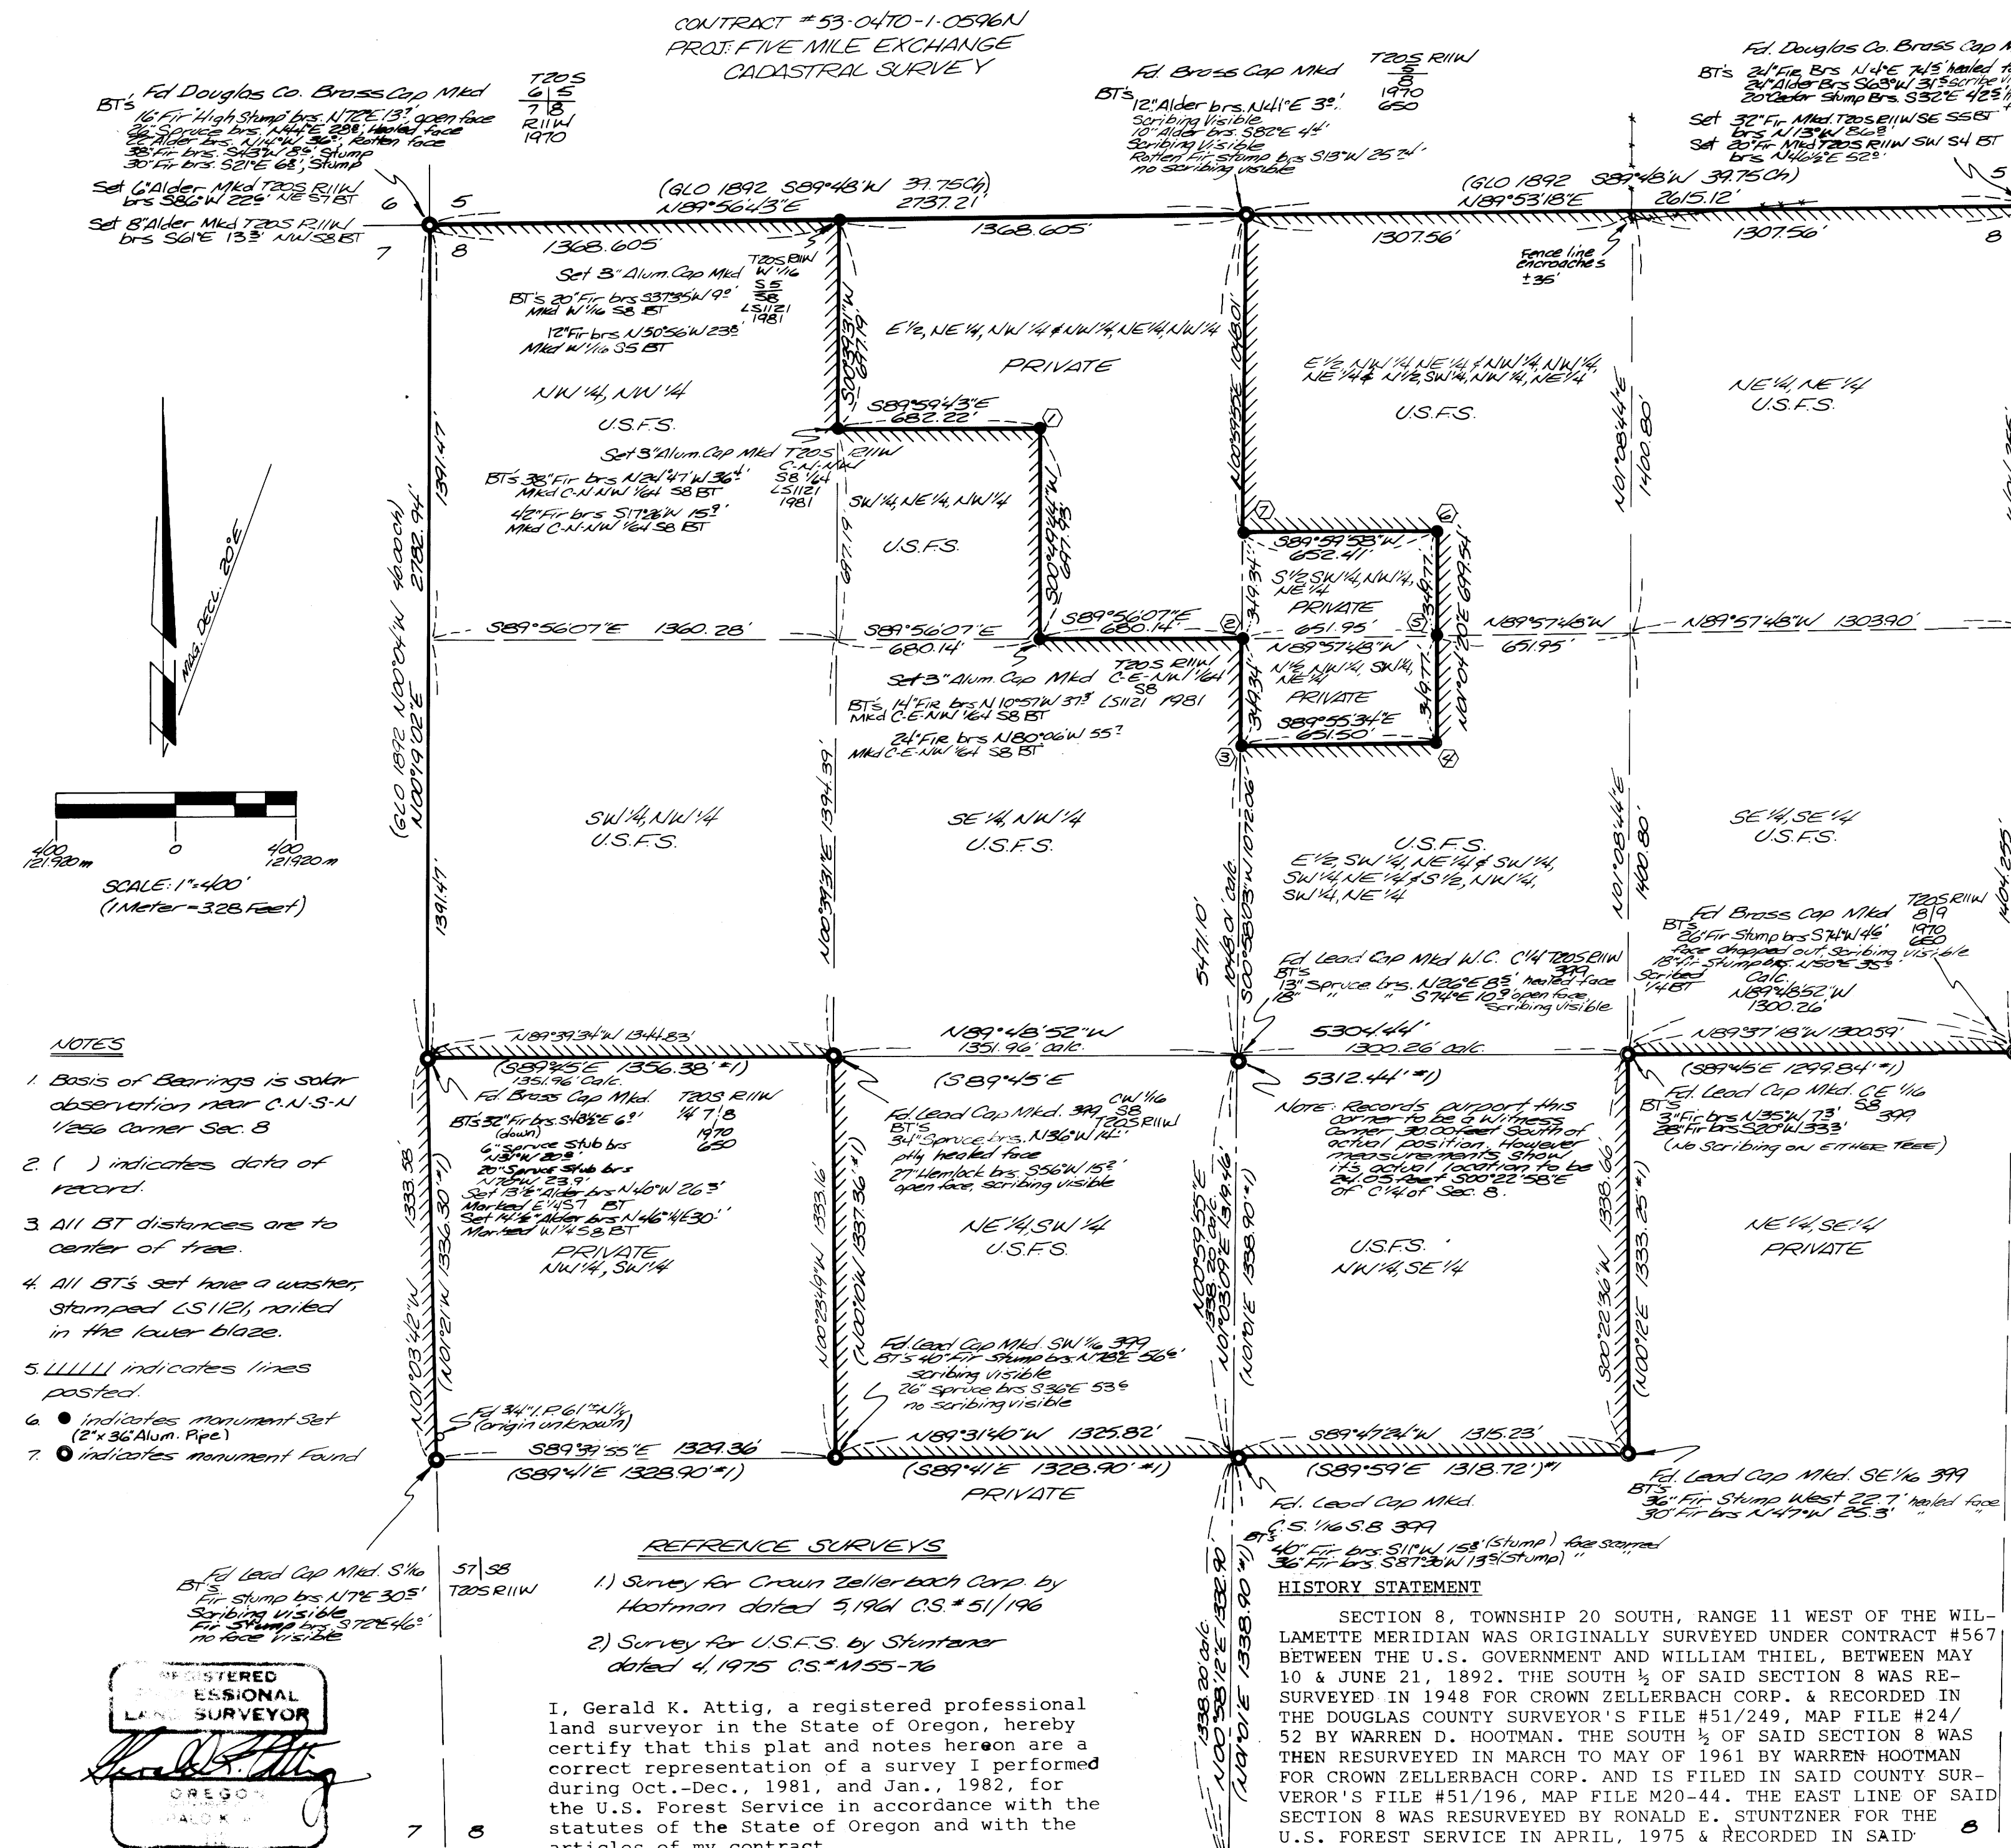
CONTRACT #53-04T0-1-0596N
PROJ: FIVE MILE EXCHANGE
CADASTRAL SURVEY

Fd Douglas Co. Brass Cap Mkd
BT's 16" Fir "High Stump" brs. N72°E 13'. open face
26" Spruce brs. N44°E 28'. Healed face
6" Alder brs. N14°W 36'. Rotten face
38" Fir brs. S48°W 8'. Stump
30" Fir brs. S21°E 6'. Stump
Set 6" Alder Mkd T20S R11W brs S86°W 22' NE S7 BT
Set 8" Alder Mkd T20S R11W brs S61°E 13' NW S8 BT

T20S
6 | 5
7 | 8
R11W
1970

Fd. Brass Cap Mkd
BT's 12" Alder brs. N41°E 3'. Scribing Visible
10" Alder brs. S82°E 4'. Scribing Visible
Rotten Fir stump brs S13°W 25'. no scribing visible

T20S R11W
5 | 8
1970
650

Fd. Douglas Co. Brass Cap M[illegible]
BT's 24" Fir Brs N 4°E 7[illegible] healed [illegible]
24" Alder Brs S63°W 31' scribe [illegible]
20" Cedar Stump Brs. S32°E 42'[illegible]
Set 32" Fir Mkd. T20S R11W SE S5 BT brs N13°W 86'
Set 20" Fir Mkd T20S R11W SW S4 BT brs N46½°E 52'

(GLO 1892 S89°48'W 39.75Ch)
N89°56'43"E 2737.21'
(GLO 1892 S89°48'W 39.75Ch)
N89°53'18"E 2615.12'

5 6 7 8 5 8
1368.605' 1368.605' 1307.56' 1307.56'

Fence line encroaches ±35'

Set 3" Alum. Cap Mkd T20S R11W W 1/16 S5 S8 LS1121 1981
BT's 20" Fir brs S37°35'W 9' Mkd W 1/16 S8 BT
12" Fir brs. N50°56'W 23' Mkd W 1/16 S5 BT

S00°39'31"W 697.19'
E½, NE¼, NW¼ & NW¼, NE¼, NW¼
PRIVATE
NW¼, NW¼
U.S.F.S.
S89°59'43"E 682.22'
Set 3" Alum. Cap Mkd T20S R11W C-N-NW S8 1/64 LS1121 1981
BT's 38" Fir brs N24°47'W 36' Mkd C-N-NW 1/64 S8 BT
42" Fir brs S17°26'W 15' Mkd C-N-NW 1/64 S8 BT
SW¼, NE¼, NW¼
U.S.F.S.
S00°49'44"W 697.93'
697.19'
N00°59'50"E 1048.01'
E½ NW¼ NE¼ & NW¼, NW¼, NE¼ & N½, SW¼, NW¼, NE¼
U.S.F.S.
N01°08'44"E 1400.80'
NE¼, NE¼
U.S.F.S.
S89°59'58"W 652.41'
S½ SW¼, NW¼, NE¼
PRIVATE
651.95'
349.34'
349.77'
N00°04'20"E 699.54'
N89°57'48"W 651.95'
N89°57'48"W 1303.90'
N½ NW¼, SW¼, NE¼
PRIVATE
349.34'
349.77'
S89°55'34"E 651.50'
1 2 3 4 5 6 7

S89°56'07"E 1360.28'
S89°56'07"E 680.14'
S89°56'07"E 680.14'
Set 3" Alum. Cap Mkd T20S R11W C-E-NW 1/64 S8 LS1121 1981
BT's 14" Fir brs N10°57'W 37' Mkd C-E-NW 1/64 S8 BT
24" Fir brs N80°06'W 55' Mkd C-E-NW 1/64 S8 BT

(GLO 1892 N00°04'W 46.00ch)
N00°19'02"E 2782.94'
1391.47'
1391.47'
N00°39'31"E 1394.39'
SW¼, NW¼
U.S.F.S.
SE¼, NW¼
U.S.F.S.
U.S.F.S.
E½, SW¼, NE¼ & SW¼, SW¼ NE¼ & S½, NW¼, SW¼, NE¼
SE¼, SE¼
U.S.F.S.
N01°08'44"E 1400.80'
1404.255'
547.10'
1048.10' calc.
S00°58'03"W 1072.06'

400 0 400
121.920 m 121.920 m
SCALE: 1"=400'
(1 Meter = 3.28 Feet)
MAG. DECL. 20°E

Fd Lead Cap Mkd W.C. C¼ T20S R11W 399
BT's 13" Spruce brs. N26°E 8' healed face
18" " " S74°E 10' open face. Scribing visible
5304.44'
1300.26' calc.

Fd Brass Cap Mkd T20S R11W 8|9 1970 650
BT's 26" Fir Stump brs S74°W 46' face chopped out. Scribing visible
18" Fir Stump brs. N50°E 35' Scribed 1/4 BT
Calc. N89°48'52"W 1300.26'
N89°37'18"W 1300.59'

N89°39'34"W 1344.83'
(S89°45'E 1356.38' *1)
1351.96' Calc.
N89°48'52"W 1351.96' calc.
(S89°45'E

NOTES
1. Basis of Bearings is solar observation near C-N-S-N 1/256 Corner Sec. 8
2. ( ) indicates data of record.
3. All BT distances are to center of tree.
4. All BT's set have a washer, stamped LS1121, nailed in the lower blaze.
5. ////// indicates lines posted.
6. ● indicates monument Set (2"x36" Alum. Pipe)
7. ◎ indicates monument Found

Fd. Brass Cap Mkd. T20S R11W 1/4 7|8 1970 650
BT's 32" Fir brs. S48½°E 6' (down)
6" Spruce Stub brs N3°W 20'
20" Spruce Stub brs N70°W 23.9'
Set 13½" Alder brs N46°W 26.3' Marked E 1/4 S7 BT
Set 14½" Alder brs N46½°E 30' Marked W 1/4 S8 BT
PRIVATE
NW¼, SW¼

Fd Lead Cap Mkd. 399 CW 1/16 S8 T20S R11W
BT's 34" Spruce brs. N36°W 14' ptly healed face
27" Hemlock brs. S56°W 15' open face, scribing visible
NE¼, SW¼
U.S.F.S.

5312.44' *1)
Note: Records purport this corner to be a witness corner 30.00 feet South of actual position. However measurements show its actual location to be 24.05 feet S00°22'58"E of C¼ of Sec. 8.
U.S.F.S.
NW¼, SE¼

(S89°45'E 1299.84' *1)
Fd. Lead Cap Mkd. CE 1/16 S8 399
BT's 3" Fir brs N35°W 73'
38" Fir brs S20°W 333'
(No Scribing on EITHER TREE)
NE¼, SE¼
PRIVATE

1333.58'
N01°03'42"W
(N01°21'W 1336.30' *1)
N00°23'49"W 1333.16'
(N00°10'W 1337.36' *1)
N00°59'55"E 1338.20' calc.
N01°03'09"E 1319.46'
(N01°01'E 1338.90' *1)
S00°22'36"W 1338.66'
(N00°12'E 1333.25' *1)

Fd Lead Cap Mkd. SW 1/16 399
BT's 40" Fir Stump brs. N78°E 56' scribing visible
26" Spruce brs S36°E 53' no scribing visible

Fd ¾" I.P. 61" N¼ (origin unknown)
S89°39'55"E 1329.36'
(S89°41'E 1328.90' *1)
N89°31'40"W 1325.82'
(S89°41'E 1328.90' *1)
PRIVATE
S89°47'24"W 1315.23'
(S89°59'E 1318.72') *1

Fd. Lead Cap Mkd. SE 1/16 399
BT's 36" Fir Stump West 22.7' healed face
30" Fir brs N47°W 25.3' " "

Fd. Lead Cap Mkd. C.S. 1/16 S.8 399
BT's 40" Fir brs. S11°W 15' (Stump) face scarred
36" Fir brs. S87°30'W 13' (Stump) "

Fd Lead Cap Mkd. S 1/16
BT's Fir stump brs. N7°E 30' Scribing visible
Fir Stump brs. S72°E 46' no face visible

S7 | S8
T20S R11W

7 | 8

1338.20' calc.
N00°58'12"E 1338.90' *1)
(N01°01'E

REFRENCE SURVEYS
1.) Survey for Crown Zellerbach Corp. by Hootman dated 5,1961 C.S. #51/196
2.) Survey for U.S.F.S. by Stuntzner dated 4,1975 C.S. #M55-76

REGISTERED PROFESSIONAL LAND SURVEYOR
OREGON
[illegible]

I, Gerald K. Attig, a registered professional land surveyor in the State of Oregon, hereby certify that this plat and notes hereon are a correct representation of a survey I performed during Oct.-Dec., 1981, and Jan., 1982, for the U.S. Forest Service in accordance with the statutes of the State of Oregon and with the articles of my contract.

HISTORY STATEMENT
SECTION 8, TOWNSHIP 20 SOUTH, RANGE 11 WEST OF THE WILLAMETTE MERIDIAN WAS ORIGINALLY SURVEYED UNDER CONTRACT #567 BETWEEN THE U.S. GOVERNMENT AND WILLIAM THIEL, BETWEEN MAY 10 & JUNE 21, 1892. THE SOUTH ½ OF SAID SECTION 8 WAS RESURVEYED IN 1948 FOR CROWN ZELLERBACH CORP. & RECORDED IN THE DOUGLAS COUNTY SURVEYOR'S FILE #51/249, MAP FILE #24/52 BY WARREN D. HOOTMAN. THE SOUTH ½ OF SAID SECTION 8 WAS THEN RESURVEYED IN MARCH TO MAY OF 1961 BY WARREN HOOTMAN FOR CROWN ZELLERBACH CORP. AND IS FILED IN SAID COUNTY SURVEYOR'S FILE #51/196, MAP FILE M20-44. THE EAST LINE OF SAID SECTION 8 WAS RESURVEYED BY RONALD E. STUNTZNER FOR THE U.S. FOREST SERVICE IN APRIL, 1975 & RECORDED IN SAID

8